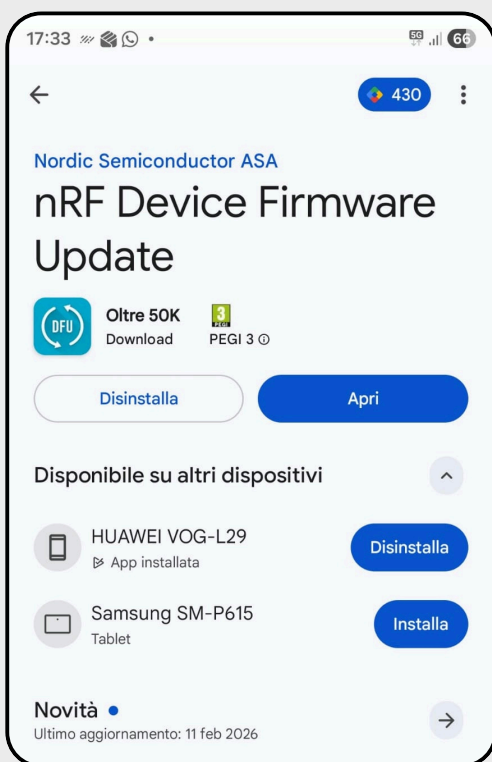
17:33

5G 66

←

430

Nordic Semiconductor ASA

nRF Device Firmware Update

DFU

Oltre 50K
Download

3
PEGI
PEGI 3 ⓘ

Disinstalla

Apri

Disponibile su altri dispositivi

HUAWEI VOG-L29
App installata

Disinstalla

Samsung SM-P615
Tablet

Installa

Novità •
Ultimo aggiornamento: 11 feb 2026

→